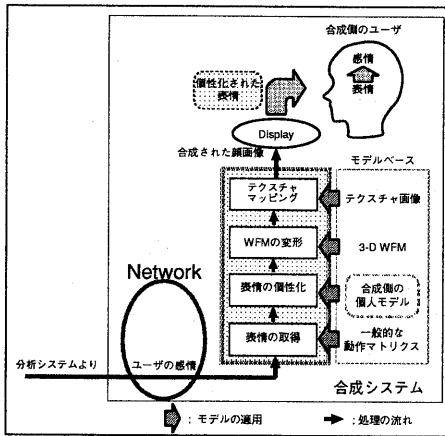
合成側のユーザ

感情
表情

個性化された表情

Display

合成された顔画像

モデルベース

テクスチャマッピング

テクスチャ画像

WFMの変形

3-D WFM

Network

表情の個性化

合成側の個人モデル

表情の取得

一般的な動作マトリクス

分析システムより

ユーザの感情

合成システム

：モデルの適用

：処理の流れ